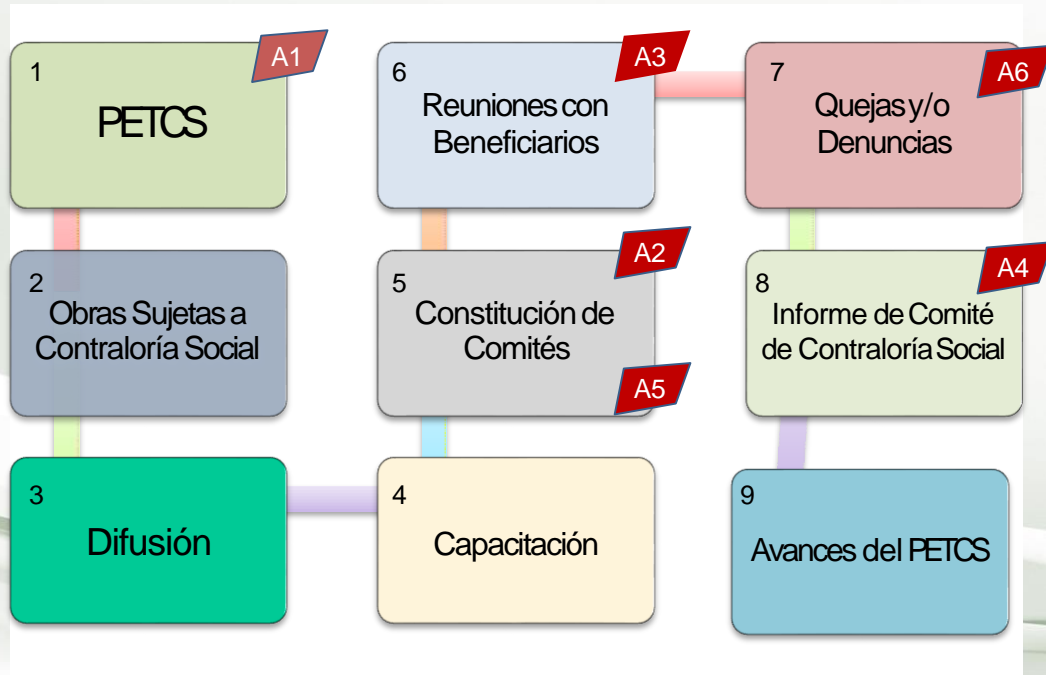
1
A1
PETCS

2
Obras Sujetas a Contraloría Social

3
Difusión

6
A3
Reuniones con Beneficiarios

5
A2
Constitución de Comités
A5

4
Capacitación

7
A6
Quejas y/o Denuncias

8
A4
Informe de Comité de Contraloría Social

9
Avances del PETCS